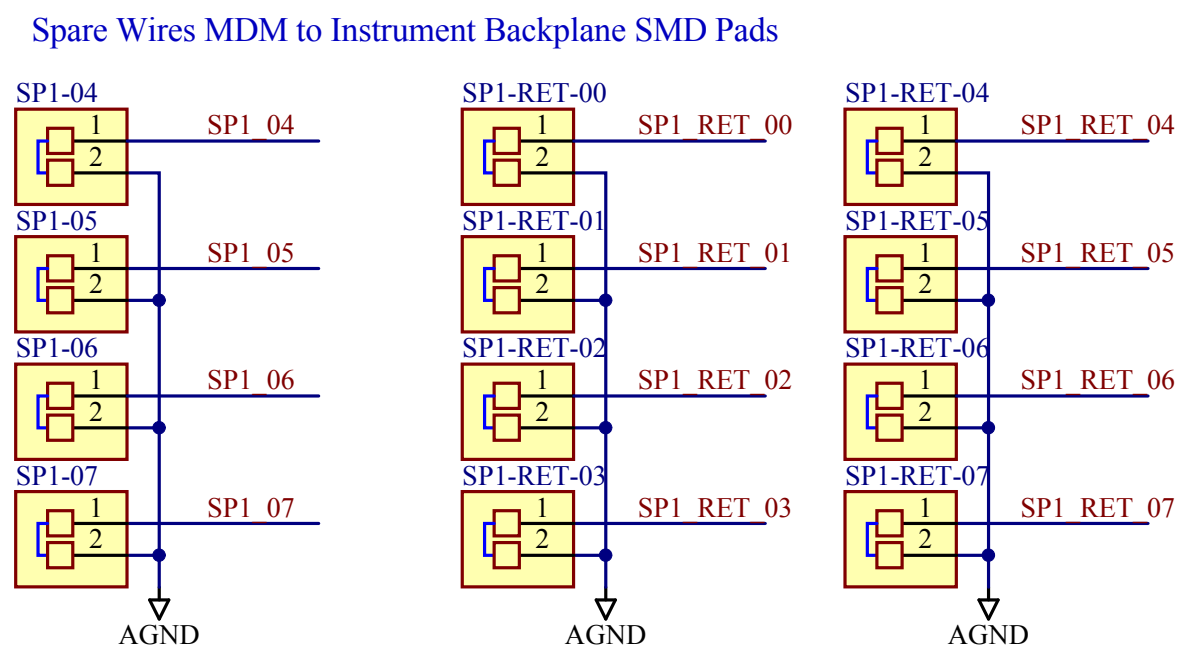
Spare Wires MDM to Instrument Backplane SMD Pads

SP1-04
1
2
SP1_04

SP1-05
1
2
SP1_05

SP1-06
1
2
SP1_06

SP1-07
1
2
SP1_07

AGND

SP1-RET-00
1
2
SP1_RET_00

SP1-RET-01
1
2
SP1_RET_01

SP1-RET-02
1
2
SP1_RET_02

SP1-RET-03
1
2
SP1_RET_03

AGND

SP1-RET-04
1
2
SP1_RET_04

SP1-RET-05
1
2
SP1_RET_05

SP1-RET-06
1
2
SP1_RET_06

SP1-RET-07
1
2
SP1_RET_07

AGND